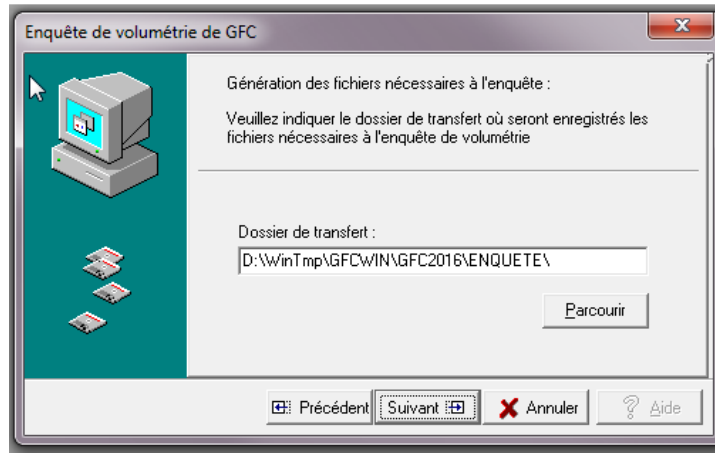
Enquête de volumétrie de GFC

Génération des fichiers nécessaires à l'enquête :

Veuillez indiquer le dossier de transfert où seront enregistrés les fichiers nécessaires à l'enquête de volumétrie

Dossier de transfert :

D:\WinTmp\GFCWIN\GFC2016\ENQUETE\

Parcourir

Précédent

Suivant

Annuler

Aide